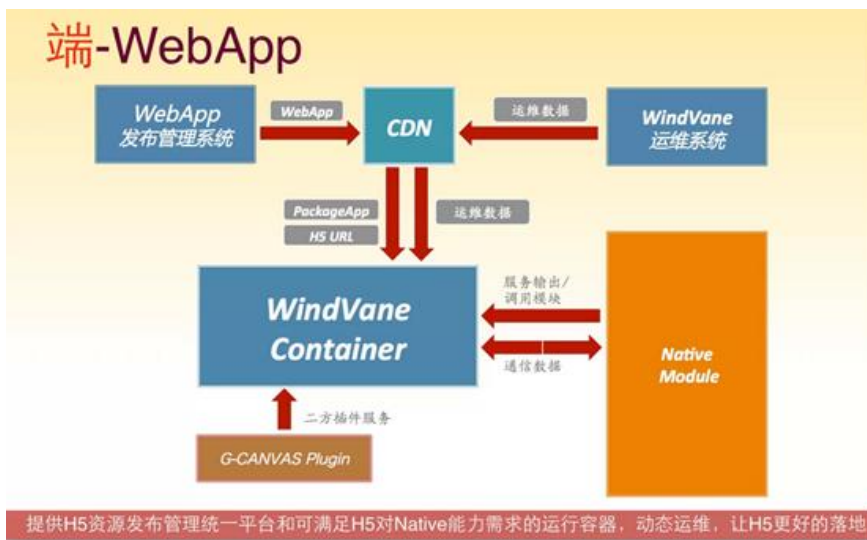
端-WebApp

WebApp
发布管理系统

WebApp

CDN

运维数据

WindVane
运维系统

PackageApp

H5 URL

运维数据

服务输出/
调用模块

WindVane
Container

通信数据

Native
Module

二方插件服务

G-CANVAS Plugin

提供H5资源发布管理统一平台和可满足H5对Native能力需求的运行容器，动态运维，让H5更好的落地